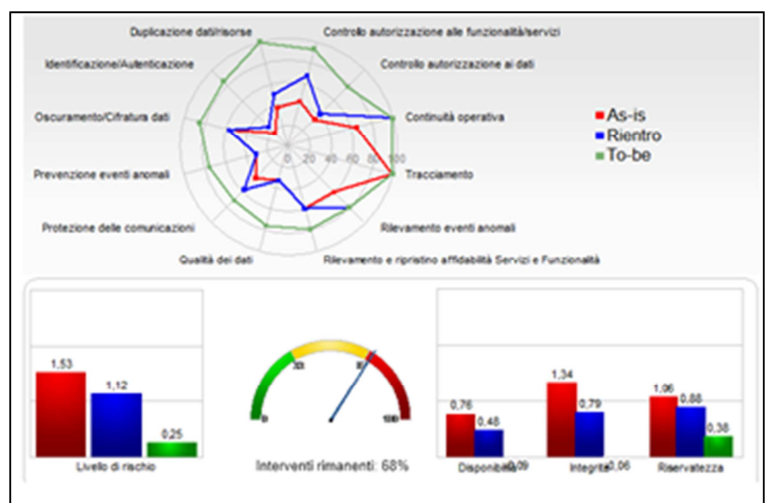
Duplicazione dati/risorse

Controllo autorizzazione alle funzionalità/servizi

Identificazione/Autenticazione

Controllo autorizzazione ai dati

Oscuramento/Cifratura dati

Continuità operativa

Prevenzione eventi anomali

Tracciamento

Protezione delle comunicazioni

Rilevamento eventi anomali

Qualità dei dati

Rilevamento e ripristino affidabilità Servizi e Funzionalità

0 20 40 60 80 100

As-is
Rientro
To-be

1,53
1,12
0,25
Livello di rischio

0
33
66
100

Interventi rimanenti: 68%

0,76
0,48
0,09
Disponibilità

1,34
0,79
0,06
Integrità

1,06
0,88
0,38
Riservatezza